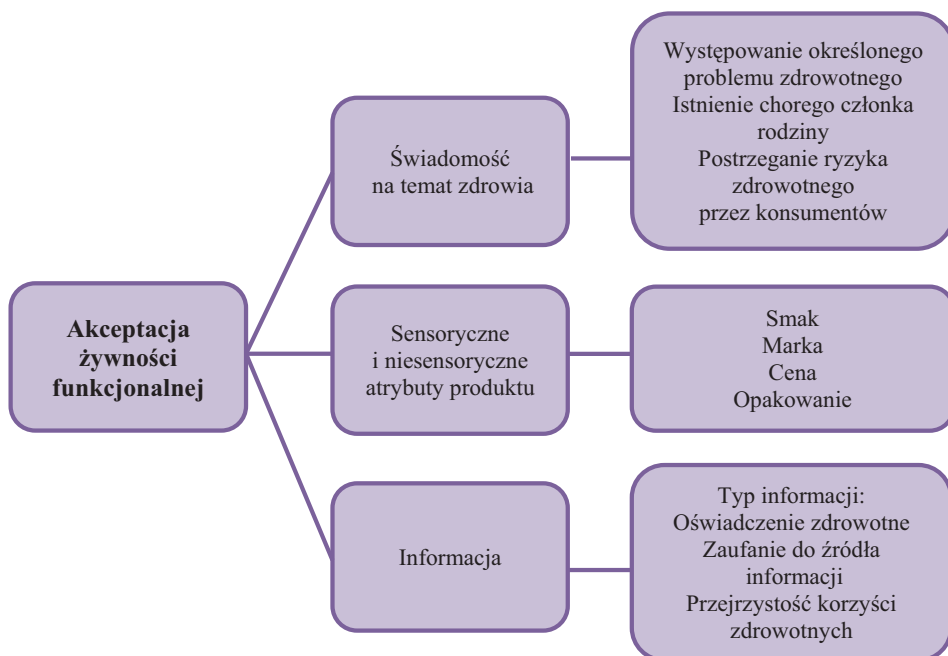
Akceptacja żywności funkcjonalnej

Świadomość na temat zdrowia

Występowanie określonego problemu zdrowotnego
Istnienie chorego członka rodziny
Postrzeganie ryzyka zdrowotnego przez konsumentów

Sensoryczne i niesensoryczne atrybuty produktu

Smak
Marka
Cena
Opakowanie

Informacja

Typ informacji:
Oświadczenie zdrowotne
Zaufanie do źródła informacji
Przejrzystość korzyści zdrowotnych